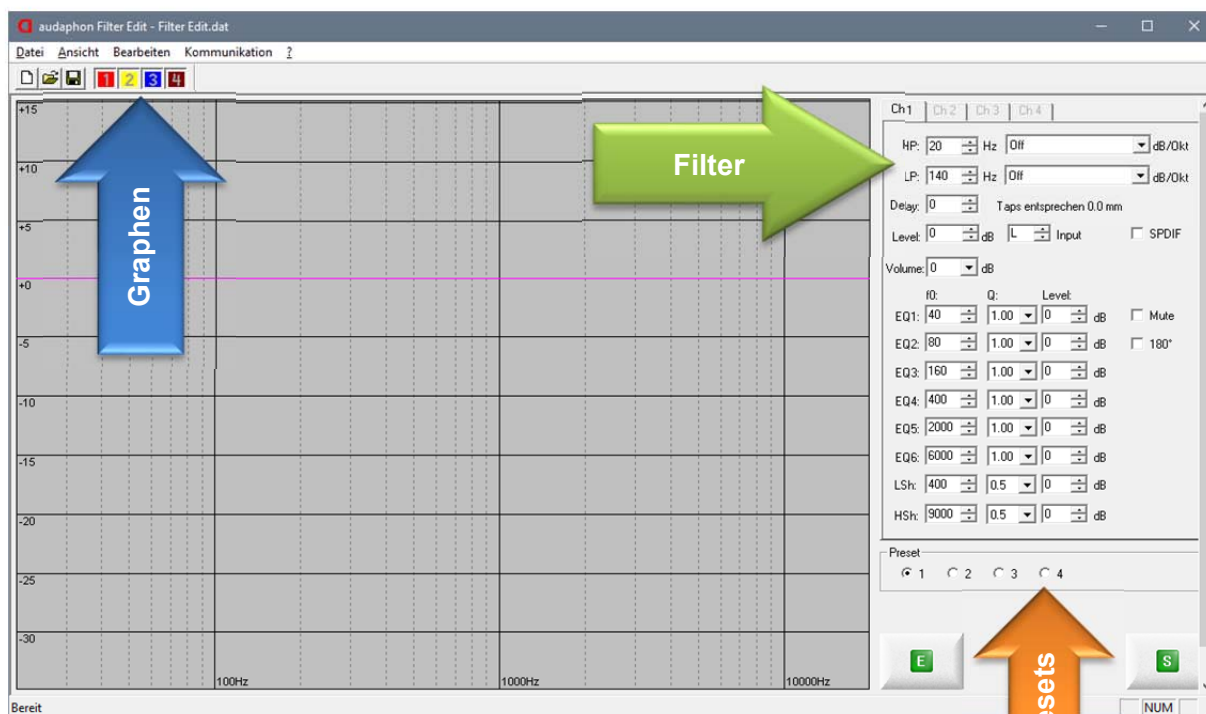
audaphon Filter Edit - Filter Edit.dat

Datei Ansicht Bearbeiten Kommunikation ?

1 2 3 4

+15
+10
+5
+0
-5
-10
-15
-20
-25
-30

100Hz 1000Hz 10000Hz

Graphen

Filter

Ch1 Ch2 Ch3 Ch4

HP: 20 Hz Off dB/Okt
LP: 140 Hz Off dB/Okt
Delay: 0 Taps entsprechen 0.0 mm
Level: 0 dB L Input SPDIF
Volume: 0 dB

f0: Q: Level:
EQ1: 40 1.00 0 dB Mute
EQ2: 80 1.00 0 dB 180°
EQ3: 160 1.00 0 dB
EQ4: 400 1.00 0 dB
EQ5: 2000 1.00 0 dB
EQ6: 6000 1.00 0 dB
LSh: 400 0.5 0 dB
HSh: 9000 0.5 0 dB

Preset
1 2 3 4

E

sets

S

Bereit

NUM